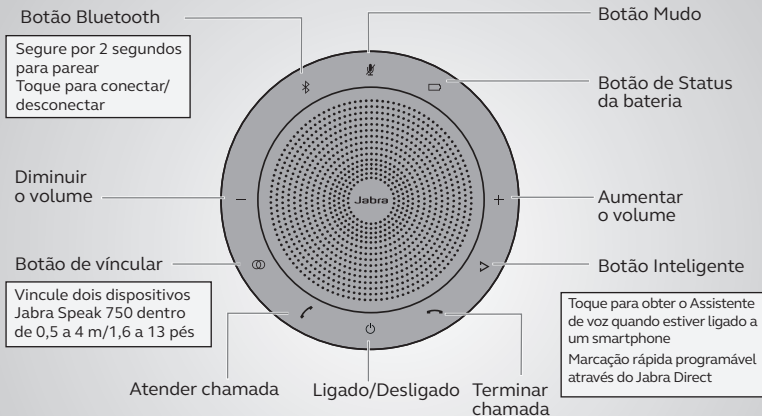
Botão Bluetooth

Segure por 2 segundos para parear
Toque para conectar/ desconectar

Botão Mudo

Botão de Status da bateria

Diminuir o volume

Jabra

Aumentar o volume

Botão de víncular

Vincule dois dispositivos Jabra Speak 750 dentro de 0,5 a 4 m/1,6 a 13 pés

Botão Inteligente

Toque para obter o Assistente de voz quando estiver ligado a um smartphone
Marcação rápida programável através do Jabra Direct

Atender chamada

Ligado/Desligado

Terminar chamada